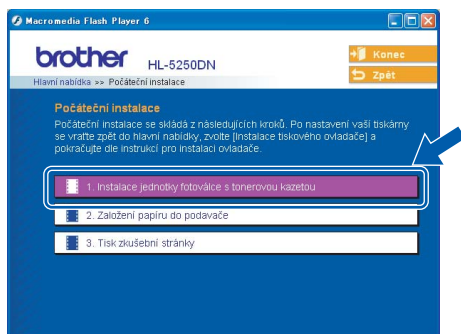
Macromedia Flash Player 6

brother HL-5250DN

Hlavní nabídka >> Počáteční instalace

Konec

Zpět

Počáteční instalace

Počáteční instalace se skládá z následujících kroků. Po nastavení vaší tiskárny se vraťte zpět do hlavní nabídky, zvolte [Instalace tiskového ovladače] a pokračujte dle instrukcí pro instalaci ovladače.

1. Instalace jednotky fotoválce s tonerovou kazetou

2. Založení papíru do podavače

3. Tisk zkušební stránky